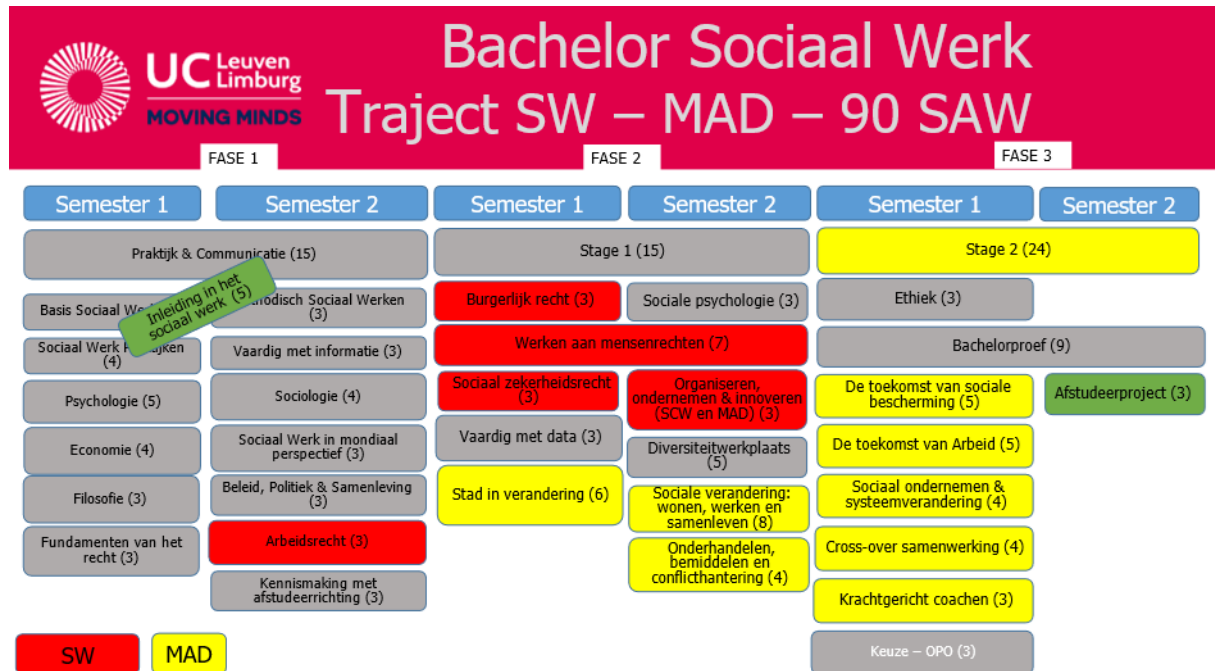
UC Leuven Limburg
MOVING MINDS

Bachelor Sociaal Werk
Traject SW – MAD – 90 SAW

FASE 1

FASE 2

FASE 3

Semester 1

Semester 2

Semester 1

Semester 2

Semester 1

Semester 2

Praktijk & Communicatie (15)

Basis Sociaal We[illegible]

Inleiding in het sociaal werk (5)

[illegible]odisch Sociaal Werken (3)

Sociaal Werk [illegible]ijken (4)

Vaardig met informatie (3)

Psychologie (5)

Sociologie (4)

Economie (4)

Sociaal Werk in mondiaal perspectief (3)

Filosofie (3)

Beleid, Politiek & Samenleving (3)

Fundamenten van het recht (3)

Arbeidsrecht (3)

Kennismaking met afstudeerrichting (3)

Stage 1 (15)

Burgerlijk recht (3)

Sociale psychologie (3)

Werken aan mensenrechten (7)

Sociaal zekerheidsrecht (3)

Organiseren, ondernemen & innoveren (SCW en MAD) (3)

Vaardig met data (3)

Diversiteitwerkplaats (5)

Stad in verandering (6)

Sociale verandering: wonen, werken en samenleven (8)

Onderhandelen, bemiddelen en conflicthantering (4)

Stage 2 (24)

Ethiek (3)

Bachelorproef (9)

De toekomst van sociale bescherming (5)

Afstudeerproject (3)

De toekomst van Arbeid (5)

Sociaal ondernemen & systeemverandering (4)

Cross-over samenwerking (4)

Krachtgericht coachen (3)

Keuze – OPO (3)

SW

MAD